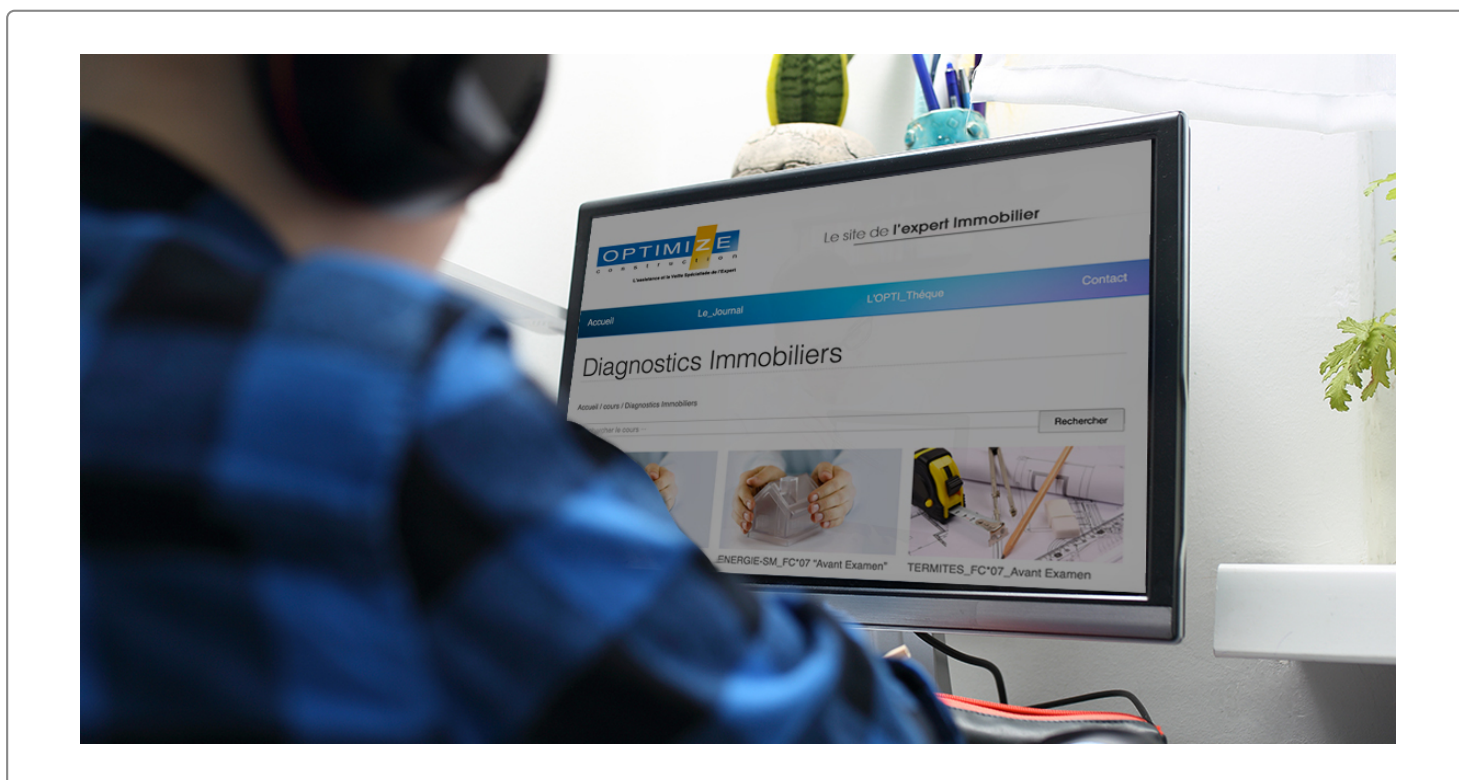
OPTIMIZE
construction
L'assistance et la Veille Spécialisée de l'Expert

Le site de l'expert Immobilier

Accueil
Le_Journal
L'OPTI_Thèque
Contact

Diagnostics Immobiliers

Accueil / cours / Diagnostics Immobiliers

Chercher le cours
Rechercher

ENERGIE-SM_FC*07 "Avant Examen"
TERMITES_FC*07_Avant Examen